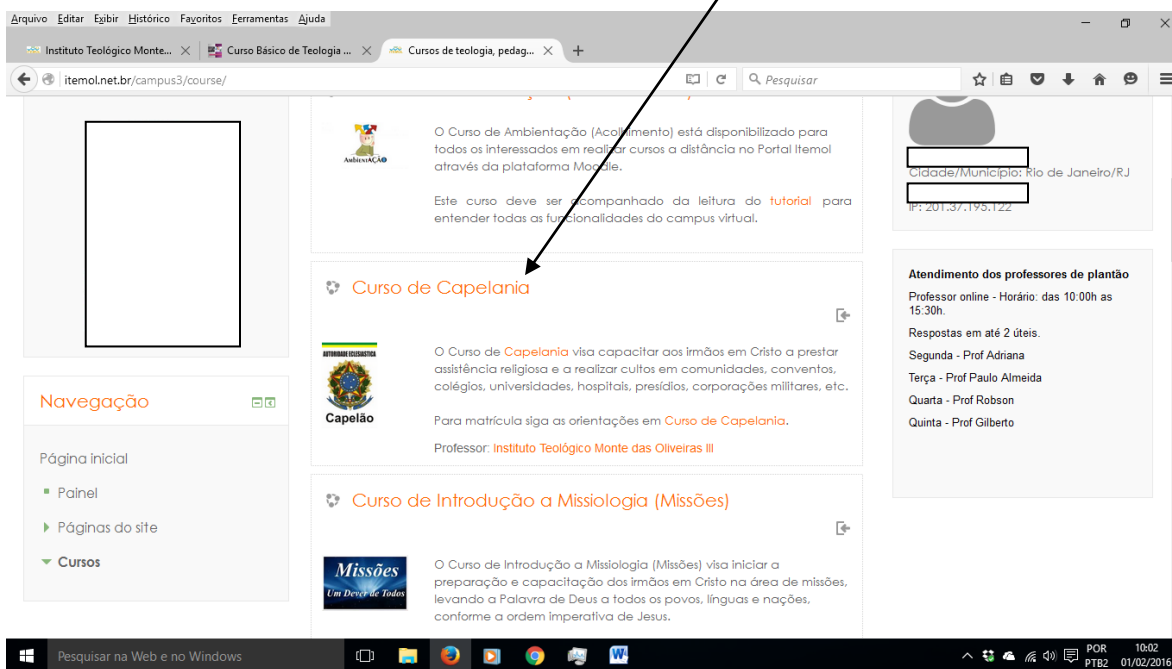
Arquivo Editar Exibir Histórico Favoritos Ferramentas Ajuda

Instituto Teológico Monte... Curso Básico de Teologia ... Cursos de teologia, pedag...

itemol.net.br/campus3/course/

Pesquisar

AMBIENTAÇÃO

O Curso de Ambientação (Acolhimento) está disponibilizado para todos os interessados em realizar cursos a distância no Portal Itemol através da plataforma Moodle.

Este curso deve ser acompanhado da leitura do tutorial para entender todas as funcionalidades do campus virtual.

Cidade/Município: Rio de Janeiro/RJ

IP: 201.37.195.122

Curso de Capelania

AUTORIDADE ECLESIÁSTICA

Capelão

O Curso de Capelania visa capacitar aos irmãos em Cristo a prestar assistência religiosa e a realizar cultos em comunidades, conventos, colégios, universidades, hospitais, presídios, corporações militares, etc.

Para matrícula siga as orientações em Curso de Capelania.

Professor: Instituto Teológico Monte das Oliveiras III

Atendimento dos professores de plantão

Professor online - Horário: das 10:00h as 15:30h.

Respostas em até 2 úteis.

Segunda - Prof Adriana

Terça - Prof Paulo Almeida

Quarta - Prof Robson

Quinta - Prof Gilberto

Navegação

Página inicial

Painel

Páginas do site

Cursos

Curso de Introdução a Missiologia (Missões)

Missões
Um Dever de Todos

O Curso de Introdução a Missiologia (Missões) visa iniciar a preparação e capacitação dos irmãos em Cristo na área de missões, levando a Palavra de Deus a todos os povos, línguas e nações, conforme a ordem imperativa de Jesus.

Pesquisar na Web e no Windows

POR PTB2 10:02 01/02/2016